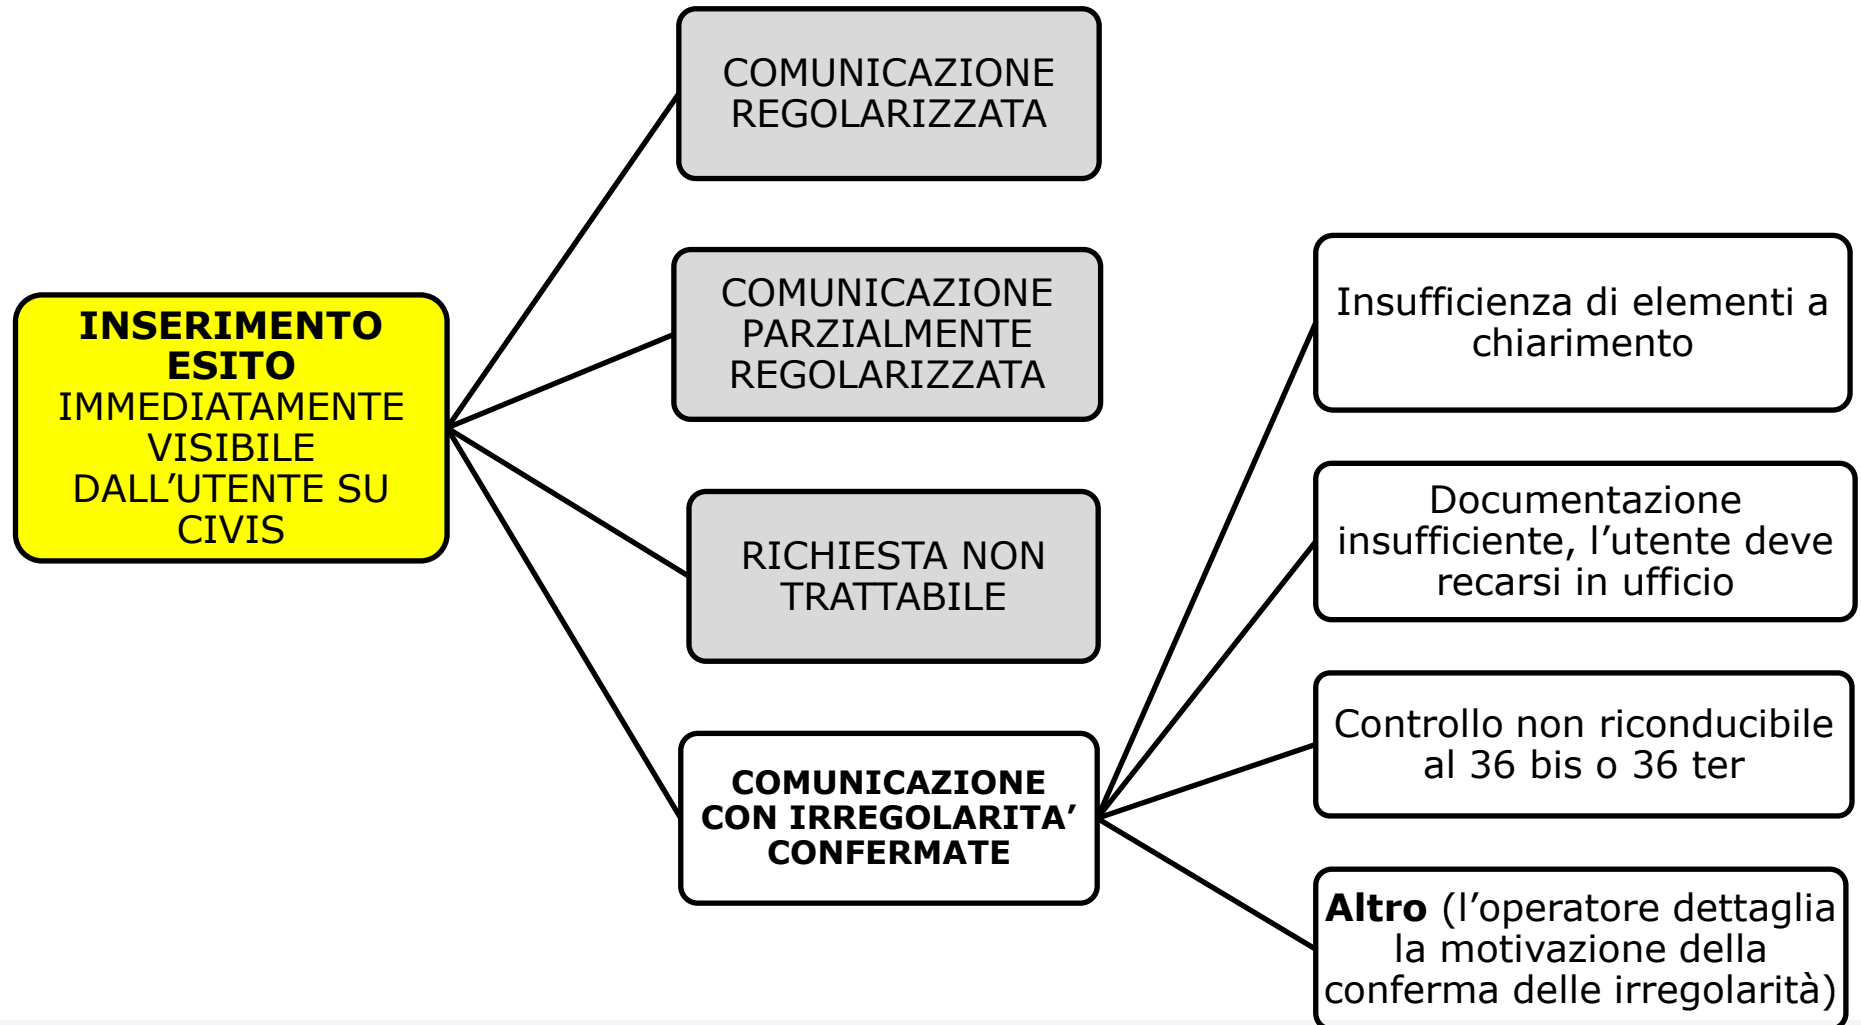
**INSERIMENTO ESITO** IMMEDIATAMENTE VISIBILE DALL’UTENTE SU CIVIS

COMUNICAZIONE REGOLARIZZATA

COMUNICAZIONE PARZIALMENTE REGOLARIZZATA

RICHIESTA NON TRATTABILE

**COMUNICAZIONE CON IRREGOLARITA’ CONFERMATE**

Insufficienza di elementi a chiarimento

Documentazione insufficiente, l’utente deve recarsi in ufficio

Controllo non riconducibile al 36 bis o 36 ter

**Altro** (l’operatore dettaglia la motivazione della conferma delle irregolarità)